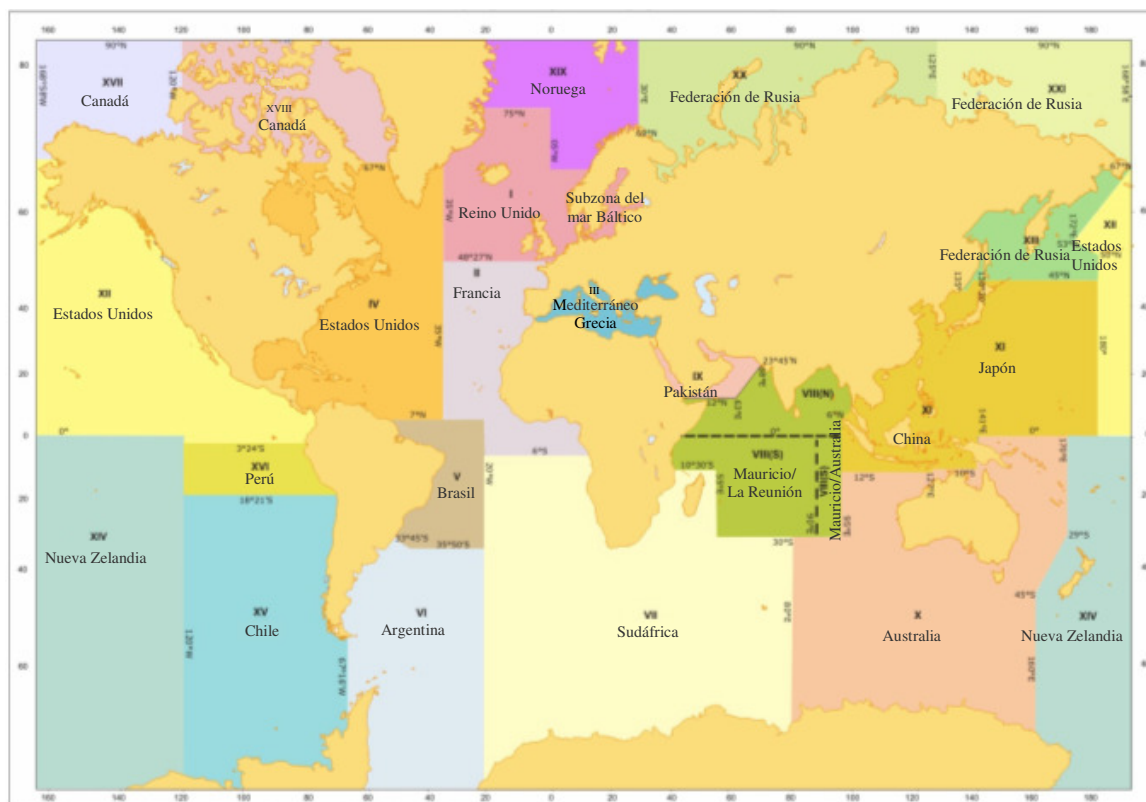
160 140 120 100 80 60 40 20 0 20 40 60 80 100 120 140 160 180

80 60 40 20 0 20 40 60

XVII
Canadá

XVIII
Canadá

XIX
Noruega

XX
Federación de Rusia

XXI
Federación de Rusia

90°N

I
Reino Unido

Subzona del mar Báltico

XII
Estados Unidos

IV
Estados Unidos

II
Francia

III
Mediterráneo
Grecia

XIII
Federación de Rusia

XII
Estados Unidos

IX
Pakistán

VIII(N)

XI
Japón

XI
China

XVI
Perú

V
Brasil

VIII(S)
Mauricio/
La Reunión

VIII(S)
Mauricio/Australia

XIV
Nueva Zelandia

XV
Chile

VI
Argentina

VII
Sudáfrica

X
Australia

XIV
Nueva Zelandia

75°N
67°N
65°N
48°27'N
45°N
23°45'N
7°N
6°N
0°
3°24'S
6°S
10°30'S
12°S
18°21'S
29°S
30°S
33°45'S
35°50'S
45°S